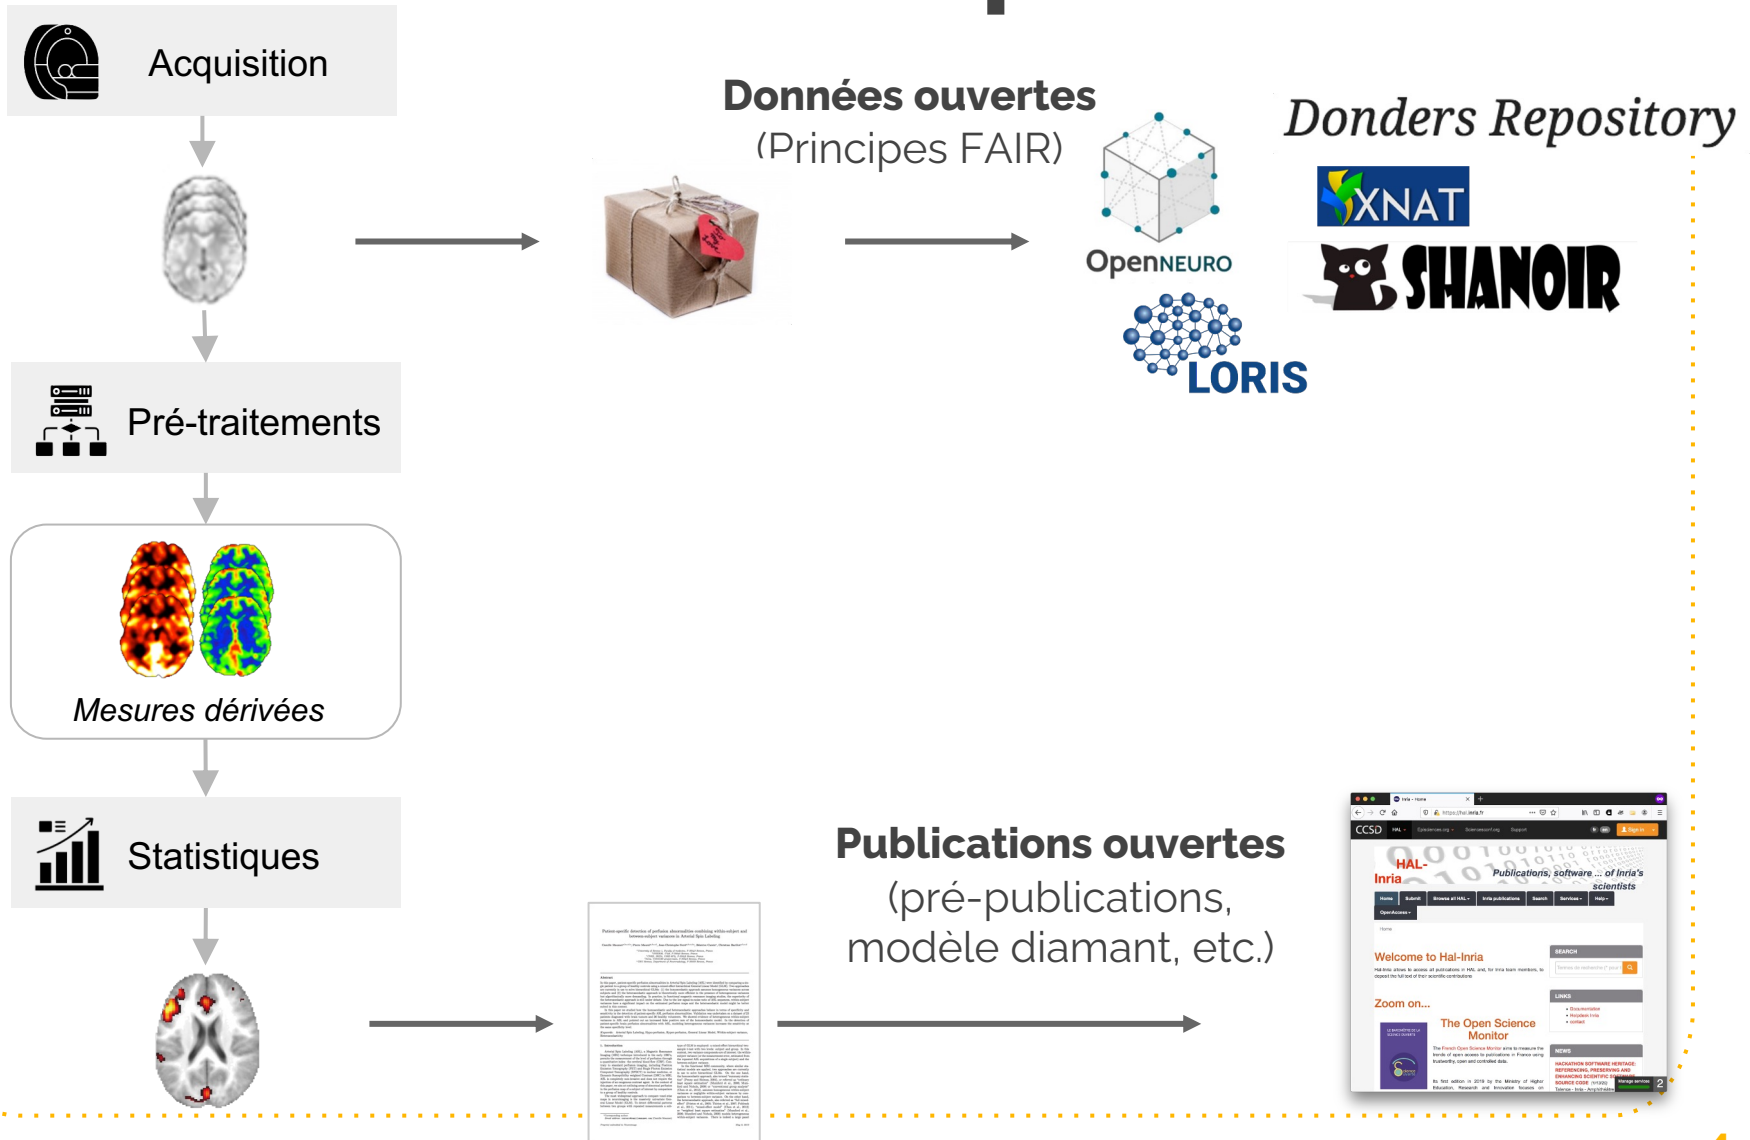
Acquisition

Pré-traitements

Mesures dérivées

Statistiques

Données ouvertes
(Principes FAIR)

OpenNEURO

LORIS

Donders Repository

XNAT

SHANOIR

Publications ouvertes
(pré-publications, modèle diamant, etc.)

HAL-Inria

Publications, software ... of Inria's scientists

Welcome to Hal-Inria

Zoom on...

The Open Science Monitor